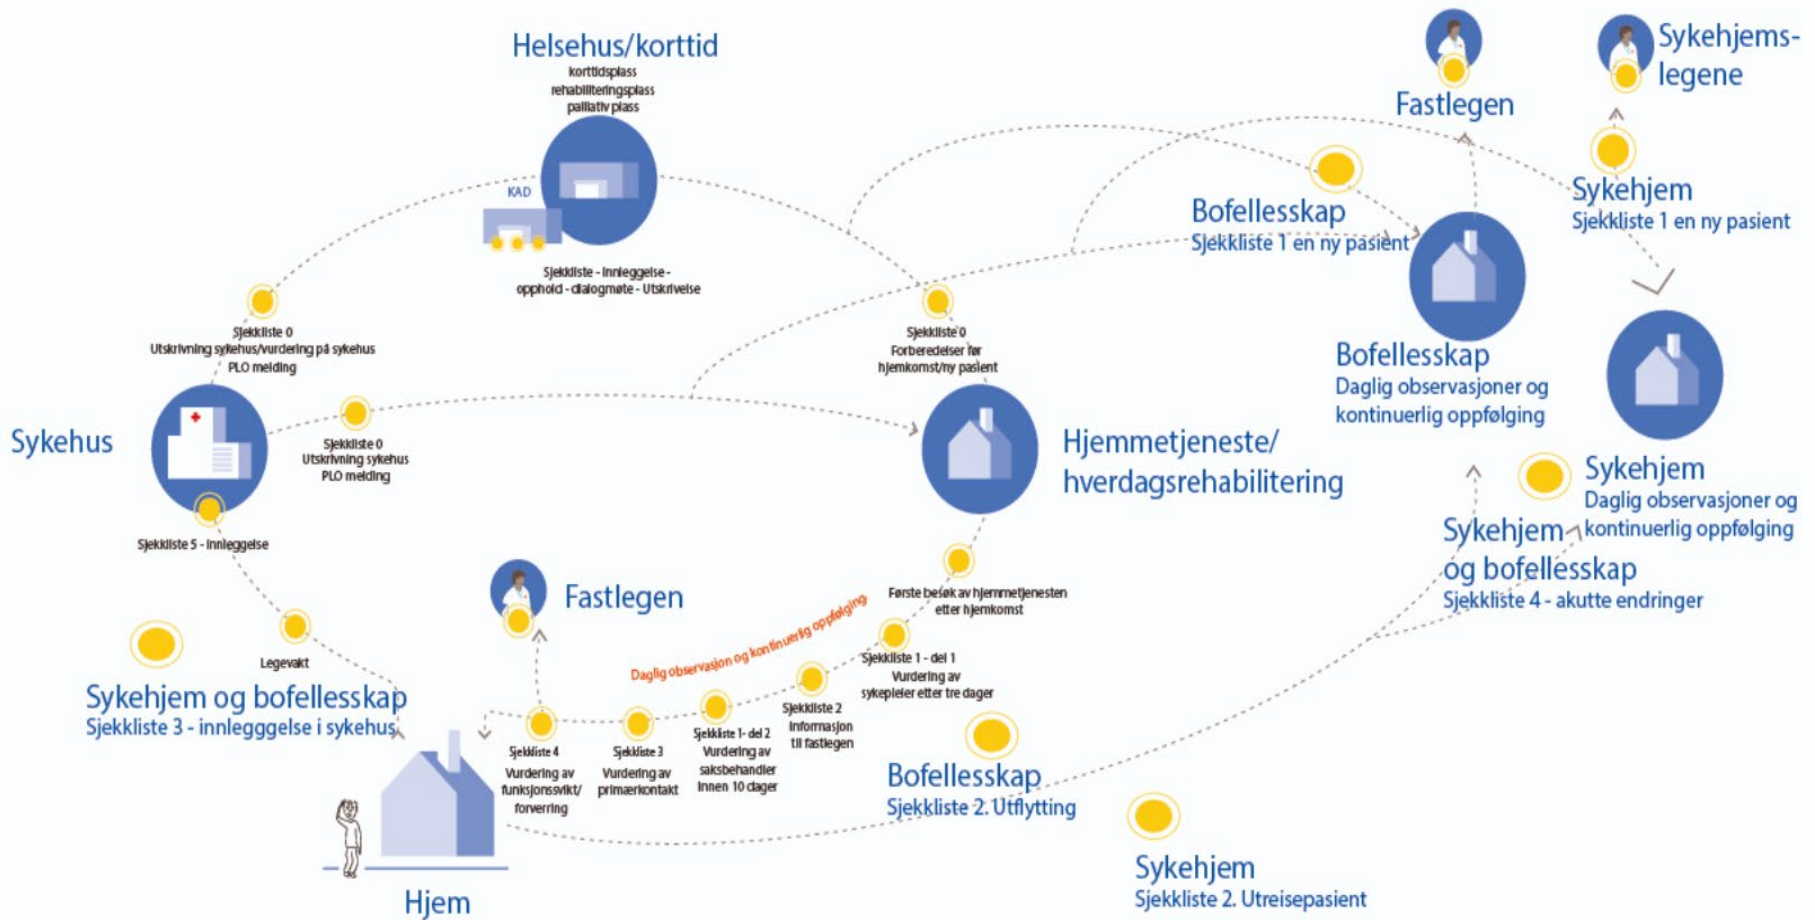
Helsehus/korttid
korttidsplass
rehabiliteringsplass
palliativ plass

KAD

Sjekkliste - innleggelse - opphold - dialogmøte - Utskrivelse

Fastlegen

Sykehjems-legene

Bofellesskap
Sjekkliste 1 en ny pasient

Sykehjem
Sjekkliste 1 en ny pasient

Sjekkliste 0
Utskrivning sykehus/vurdering på sykehus
PLO melding

Sjekkliste 0
Forberedelser før hjemkomst/ny pasient

Bofellesskap
Daglig observasjoner og kontinuerlig oppfølging

Sykehus

Sjekkliste 0
Utskrivning sykehus
PLO melding

Hjemmetjeneste/
hverdagsrehabilitering

Sykehjem
Daglig observasjoner og kontinuerlig oppfølging

Sjekkliste 5 - innleggelse

Sykehjem og bofellesskap
Sjekkliste 4 - akutte endringer

Fastlegen

Første besøk av hjemmetjenesten etter hjemkomst

Daglig observasjon og kontinuerlig oppfølging

Legevakt

Sjekkliste 1 - del 1
Vurdering av sykepleier etter tre dager

Sykehjem og bofellesskap
Sjekkliste 3 - innlegggelse i sykehus

Sjekkliste 2
Informasjon til fastlegen

Sjekkliste 4
Vurdering av funksjonssvikt/forverring

Sjekkliste 3
Vurdering av primærkontakt

Sjekkliste 1- del 2
Vurdering av saksbehandler innen 10 dager

Bofellesskap
Sjekkliste 2. Utflytting

Sykehjem
Sjekkliste 2. Utreisepasient

Hjem